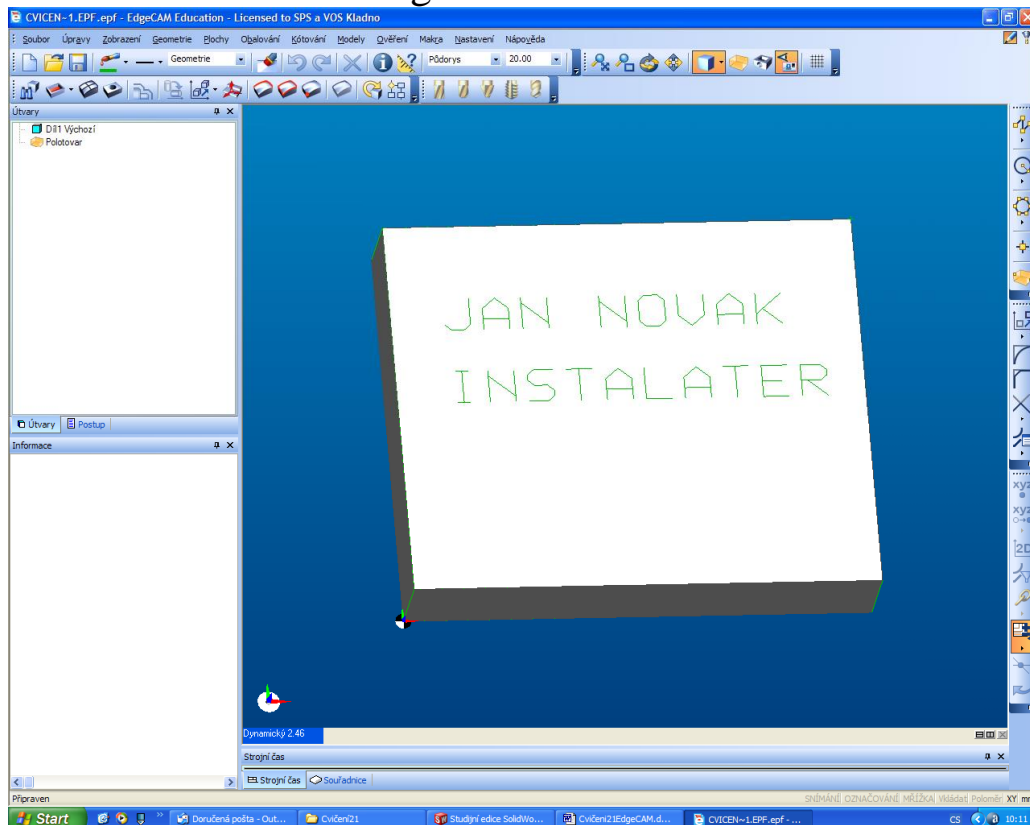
CVICEN~1.EPF.epf - EdgeCAM Education - Licensed to SPS a VOS Kladno

Soubor Úpravy Zobrazení Geometrie Plochy Obalování Kótování Modely Ověření Makra Nastavení Nápověda

Geometrie Půdorys 20.00

Útvary
Díl1 Výchozí
Polotovar

Útvary Postup

Informace

JAN NOVAK
INSTALATER

Dynamický 2.46

Strojní čas

Strojní čas Souřadnice

Připraven

SNÍMÁNÍ OZNAČOVÁNÍ MŘÍŽKA Vkládat Poloměr XY

Start Doručená pošta - Out... Cvičeni21 Studijní edice SolidWo... Cvičeni21EdgeCAM.d... CVICEN~1.EPF.epf - ...

CS 10:11